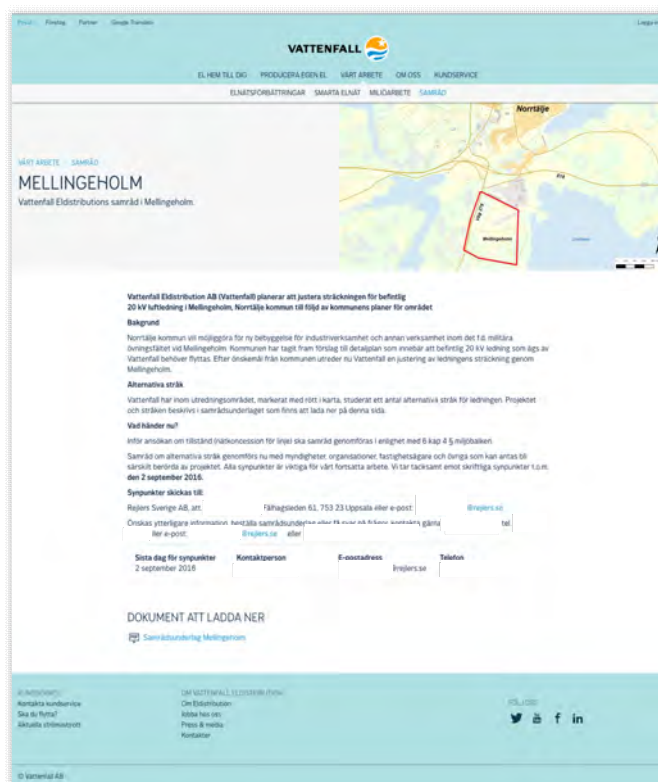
Privat Företag Partner Google Translate

Logga in

VATTENFALL

EL HEM TILL DIG PRODUCERA EGEN EL VÅRT ARBETE OM OSS KUNDSERVICE

ELNÄTSFÖRBÄTTRINGAR SMARTA ELNÄT MILJÖARBETE SAMRÅD

Norrtälje

Mellingeholm

VÅRT ARBETE SAMRÅD

MELLINGEHOLM

Vattenfall Eldistributions samråd i Mellingeholm.

Vattenfall Eldistribution AB (Vattenfall) planerar att justera sträckningen för befintlig 20 kV luftledning i Mellingeholm, Norrtälje kommun till följd av kommunens planer för området

Bakgrund

Norrtälje kommun vill möjliggöra för ny bebyggelse för industriverksamhet och annan verksamhet inom det f.d. militära övningsfältet vid Mellingeholm. Kommunen har tagit fram förslag till detaljplan som innebär att befintlig 20 kV ledning som ägs av Vattenfall behöver flyttas. Efter önskemål från kommunen utreder nu Vattenfall en justering av ledningens sträckning genom Mellingeholm.

Alternativa stråk

Vattenfall har inom utredningsområdet, markerat med rött i karta, studerat ett antal alternativa stråk för ledningen. Projektet och stråken beskrivs i samrådsunderlaget som finns att ladda ner på denna sida.

Vad händer nu?

Inför ansökan om tillstånd (nätkoncession för linje) ska samråd genomföras i enlighet med 6 kap 4 § miljöbalken.

Samråd om alternativa stråk genomförs nu med myndigheter, organisationer, fastighetsägare och övriga som kan antas bli särskilt berörda av projektet. Alla synpunkter är viktiga för vårt fortsatta arbete. Vi tar tacksamt emot skriftliga synpunkter t.o.m. den 2 september 2016.

Synpunkter skickas till:

Rejlers Sverige AB, att. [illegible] Fålhagsleden 61, 753 23 Uppsala eller e-post: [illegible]@rejlers.se

Önskas ytterligare information, beställa samrådsunderlag eller få svar på frågor, kontakta gärna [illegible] tel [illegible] ller e-post: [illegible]@rejlers.se eller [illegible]

| Sista dag för synpunkter | Kontaktperson | E-postadress | Telefon |
|---|---|---|---|
| 2 september 2016 | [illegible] | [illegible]@rejlers.se | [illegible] |

DOKUMENT ATT LADDA NER

Samrådsunderlag Mellingeholm

KUNDSERVICE
Kontakta kundservice
Ska du flytta?
Aktuella strömavbrott

OM VATTENFALL ELDISTRIBUTION
Om Eldistribution
Jobba hos oss
Press & media
Kontakter

FÖLJ OSS

© Vattenfall AB